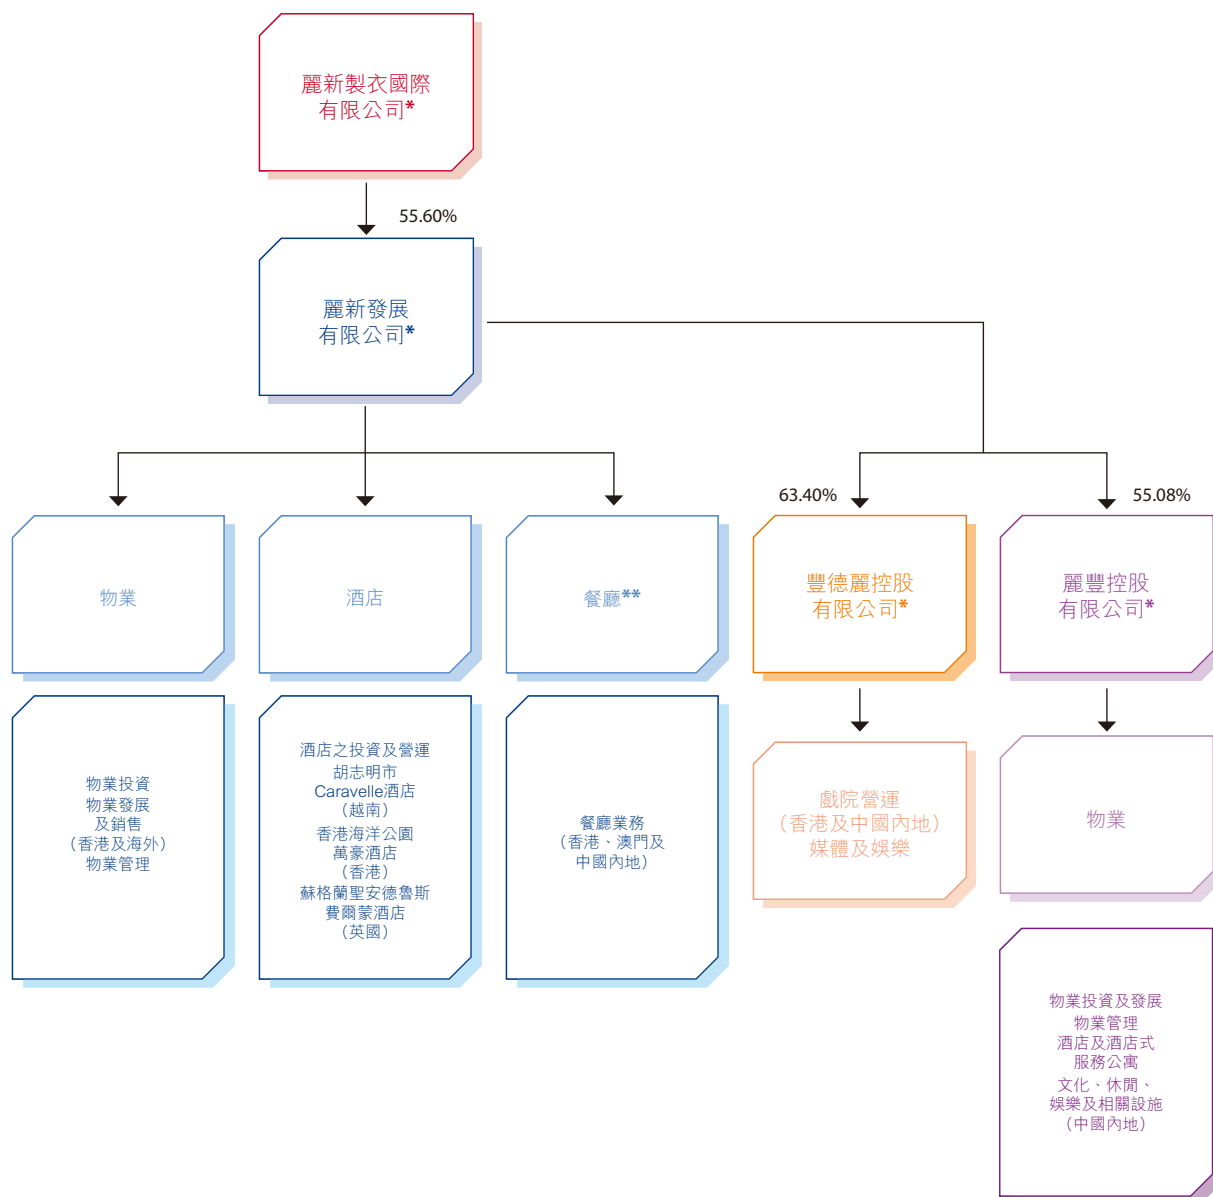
麗新製衣國際有限公司*

55.60%

麗新發展有限公司*

63.40%

55.08%

物業

酒店

餐廳**

豐德麗控股有限公司*

麗豐控股有限公司*

物業投資
物業發展
及銷售
（香港及海外）
物業管理

酒店之投資及營運
胡志明市
Caravelle酒店
（越南）
香港海洋公園
萬豪酒店
（香港）
蘇格蘭聖安德魯斯
費爾蒙酒店
（英國）

餐廳業務
（香港、澳門及
中國內地）

戲院營運
（香港及中國內地）
媒體及娛樂

物業

物業投資及發展
物業管理
酒店及酒店式
服務公寓
文化、休閒、
娛樂及相關設施
（中國內地）